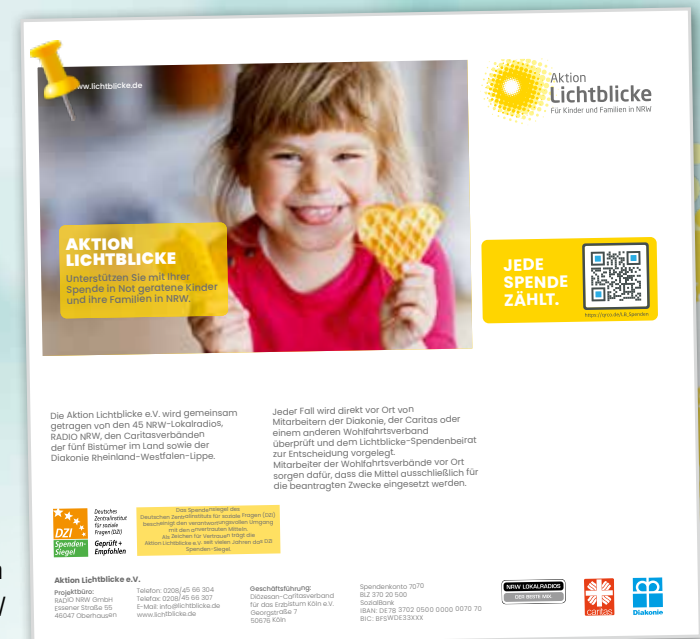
www.lichtblicke.de

Aktion Lichtblicke
Für Kinder und Familien in NRW

AKTION LICHTBLICKE
Unterstützen Sie mit Ihrer Spende in Not geratene Kinder und ihre Familien in NRW.

JEDE SPENDE ZÄHLT.

https://qrco.de/LB_Spenden

Die Aktion Lichtblicke e.V. wird gemeinsam getragen von den 45 NRW-Lokalradios, RADIO NRW, den Caritasverbänden der fünf Bistümer im Land sowie der Diakonie Rheinland-Westfalen-Lippe.

Jeder Fall wird direkt vor Ort von Mitarbeitern der Diakonie, der Caritas oder einem anderen Wohlfahrtsverband überprüft und dem Lichtblicke-Spendenbeirat zur Entscheidung vorgelegt. Mitarbeiter der Wohlfahrtsverbände vor Ort sorgen dafür, dass die Mittel ausschließlich für die beantragten Zwecke eingesetzt werden.

DZI Spenden Siegel
Deutsches Zentralinstitut für soziale Fragen (DZI)
Geprüft + Empfohlen

Das Spendensiegel des Deutschen Zentralinstituts für soziale Fragen (DZI) bescheinigt den verantwortungsvollen Umgang mit den anvertrauten Mitteln. Als Zeichen für Vertrauen trägt die Aktion Lichtblicke e.V. seit vielen Jahren das DZI Spenden-Siegel.

Aktion Lichtblicke e.V.

Projektbüro:
RADIO NRW GmbH
Essener Straße 55
46047 Oberhausen

Telefon: 0208/45 66 304
Telefax: 0208/45 66 307
E-Mail: info@lichtblicke.de
www.lichtblicke.de

Geschäftsführung:
Diözesan-Caritasverband für das Erzbistum Köln e.V.
Georgstraße 7
50676 Köln

Spendenkonto 7070
BLZ 370 20 500
SozialBank
IBAN: DE78 3702 0500 0000 0070 70
BIC: BFSWDE33XXX

NRW LOKALRADIOS
DER BESTE MIX

caritas

Diakonie